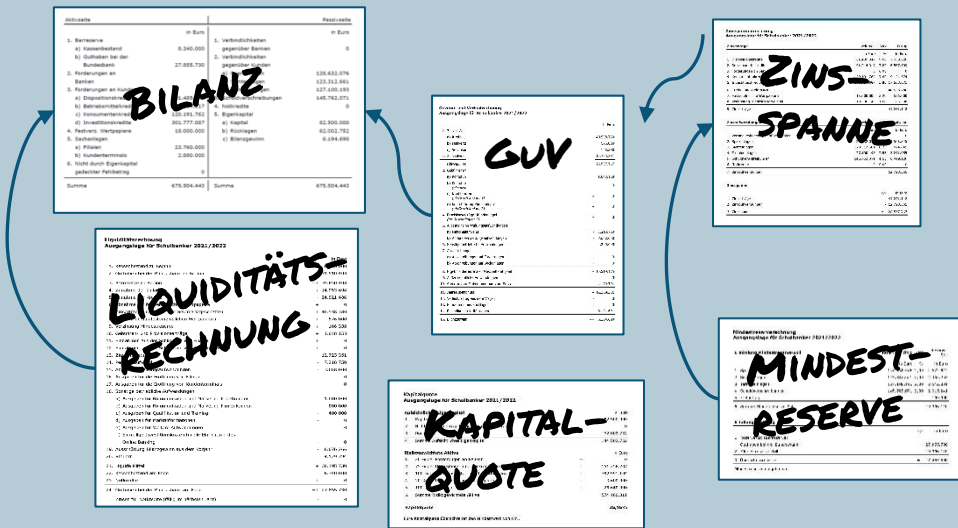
Aktivseite

Passivseite

in Euro

in Euro

1. Barreserve

a) Kassenbestand 8.340.000

b) Guthaben bei der Bundesbank 27.655.730

2. Forderungen an Banken

3. Forderungen an Kunden

a) Dispositionskredite

b) Betriebsmittelkredite

c) Konsumentenkredite 120.291.762

d) Investitionskredite 301.777.067

4. Festverz. Wertpapiere 18.000.000

5. Sachanlagen

a) Filialen 23.760.000

b) Kundenterminals 2.880.000

6. Nicht durch Eigenkapital gedeckter Fehlbetrag 0

Summe 675.504.443

1. Verbindlichkeiten gegenüber Banken 0

2. Verbindlichkeiten gegenüber Kunden

125.632.076

123.312.661

127.100.191

Schuldverschreibungen 145.762.071

4. Notkredite 0

5. Eigenkapital

a) Kapital 62.500.000

b) Rücklagen 62.002.752

c) Bilanzgewinn 6.194.690

Summe 675.504.443

Bilanz

GuV

Zins-
spanne

Liquiditäts-
rechnung

Liquiditätsrechnung
Ausgangslage für Schuljahr 2021/2022

Mindest-
reserve

Mindestreserverechnung
Ausgangslage für Schuljahr 2021/2022

Kapitalquote
Ausgangslage für Schuljahr 2021/2022

Kapital-
quote